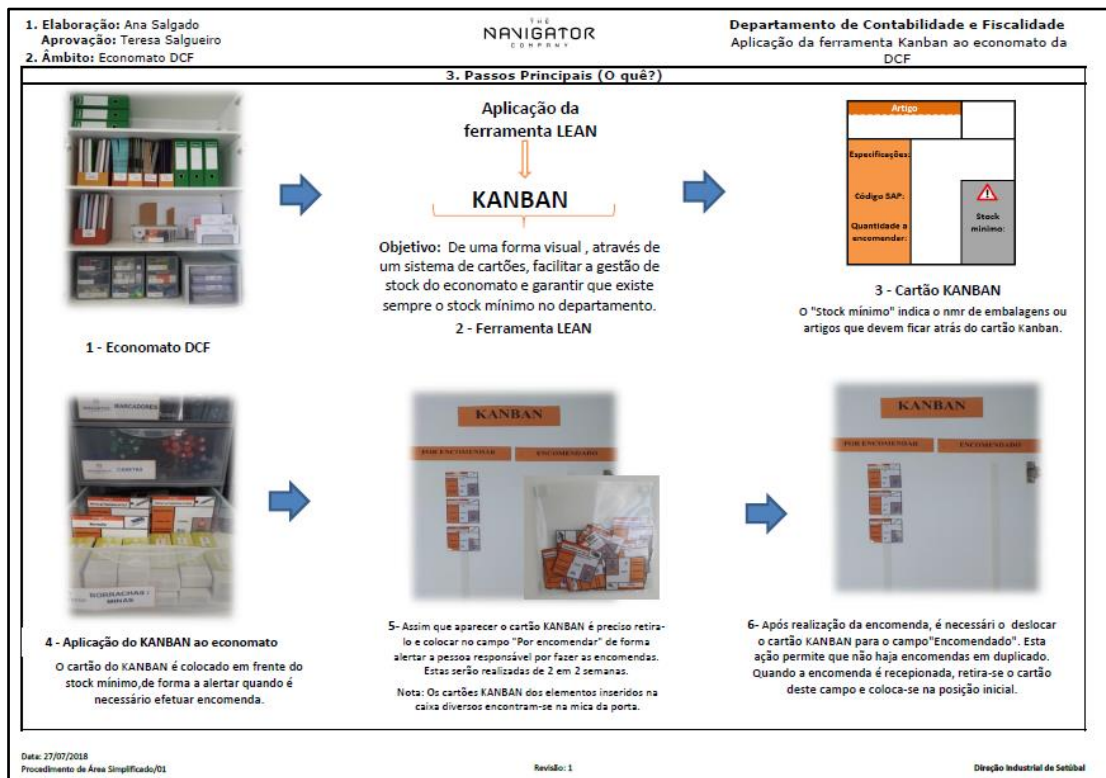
1. Elaboração: Ana Salgado
Aprovação: Teresa Salgueiro
2. Âmbito: Economato DCF

THE NAVIGATOR COMPANY

Departamento de Contabilidade e Fiscalidade
Aplicação da ferramenta Kanban ao economato da DCF

3. Passos Principais (O quê?)

Aplicação da ferramenta LEAN

KANBAN

Objetivo: De uma forma visual , através de um sistema de cartões, facilitar a gestão de stock do economato e garantir que existe sempre o stock mínimo no departamento.

2 - Ferramenta LEAN

Artigo
Especificações:
Código SAP:
Quantidade a encomendar:
Stock mínimo:

3 - Cartão KANBAN
O "Stock mínimo" indica o nmr de embalagens ou artigos que devem ficar atrás do cartão Kanban.

1 - Economato DCF

MARCADORES
CANETAS
BORRACHAS / MINAS

KANBAN
POR ENCOMENDAR
ENCOMENDADO

KANBAN
POR ENCOMENDAR
ENCOMENDADO

4 - Aplicação do KANBAN ao economato
O cartão do KANBAN é colocado em frente do stock mínimo,de forma a alertar quando é necessário efetuar encomenda.

5- Assim que aparecer o cartão KANBAN é preciso retira-lo e colocar no campo "Por encomendar" de forma alertar a pessoa responsável por fazer as encomendas. Estas serão realizadas de 2 em 2 semanas.
Nota: Os cartões KANBAN dos elementos inseridos na caixa diversos encontram-se na mica da porta.

6- Após realização da encomenda, é necessári o deslocar o cartão KANBAN para o campo"Encomendado". Esta ação permite que não haja encomendas em duplicado. Quando a encomenda é recepionada, retira-se o cartão deste campo e coloca-se na posição inicial.

Data: 27/07/2018
Procedimento de Área Simplificado/01
Revisão: 1
Direção Industrial de Setúbal